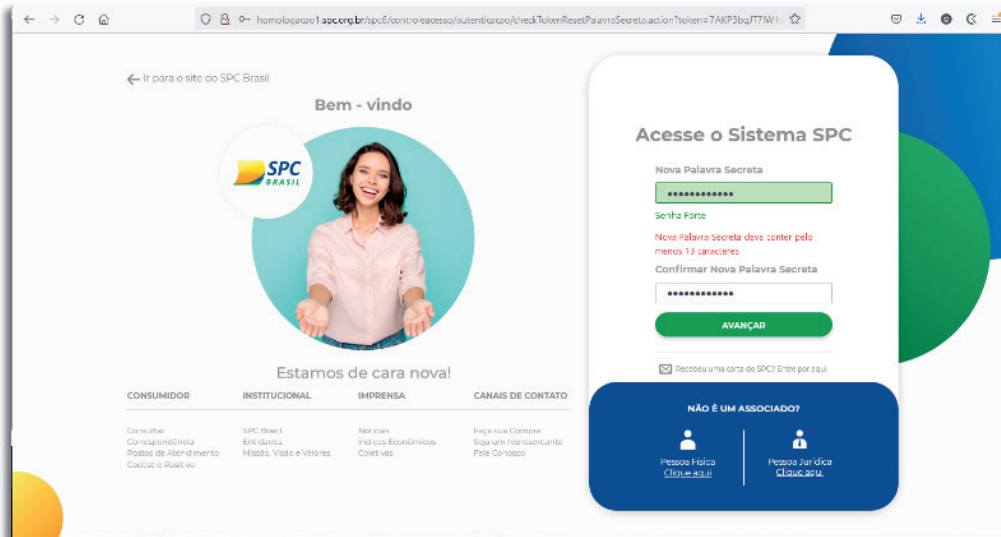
homologacao1.spc.org.br/spc6/controleacesso/autenticacao/checkTokenResetPalavraSecreta.action?token=7AKP3bqJT7W

← Ir para o site do SPC Brasil

Bem - vindo

SPC BRASIL

Estamos de cara nova!

| CONSUMIDOR | INSTITUCIONAL | IMPRENSA | CANAIS DE CONTATO |
|---|---|---|---|
| Consultar | SPC Brasil | Notícias | Faça sua Compra |
| Correspondência | Entidades | Índices Econômicos | Seja um representante |
| Postos de Atendimento | Missão, Visão e Valores | Coletivas | Fale Conosco |
| Cadastro Positivo | | | |

Acesse o Sistema SPC

Nova Palavra Secreta

•••••••••••••

Senha Forte

Nova Palavra Secreta deve conter pelo menos 13 caracteres

Confirmar Nova Palavra Secreta

•••••••••••••

AVANÇAR

Recebeu uma carta do SPC? Entre por aqui.

NÃO É UM ASSOCIADO?

Pessoa Física
Clique aqui

Pessoa Jurídica
Clique aqui